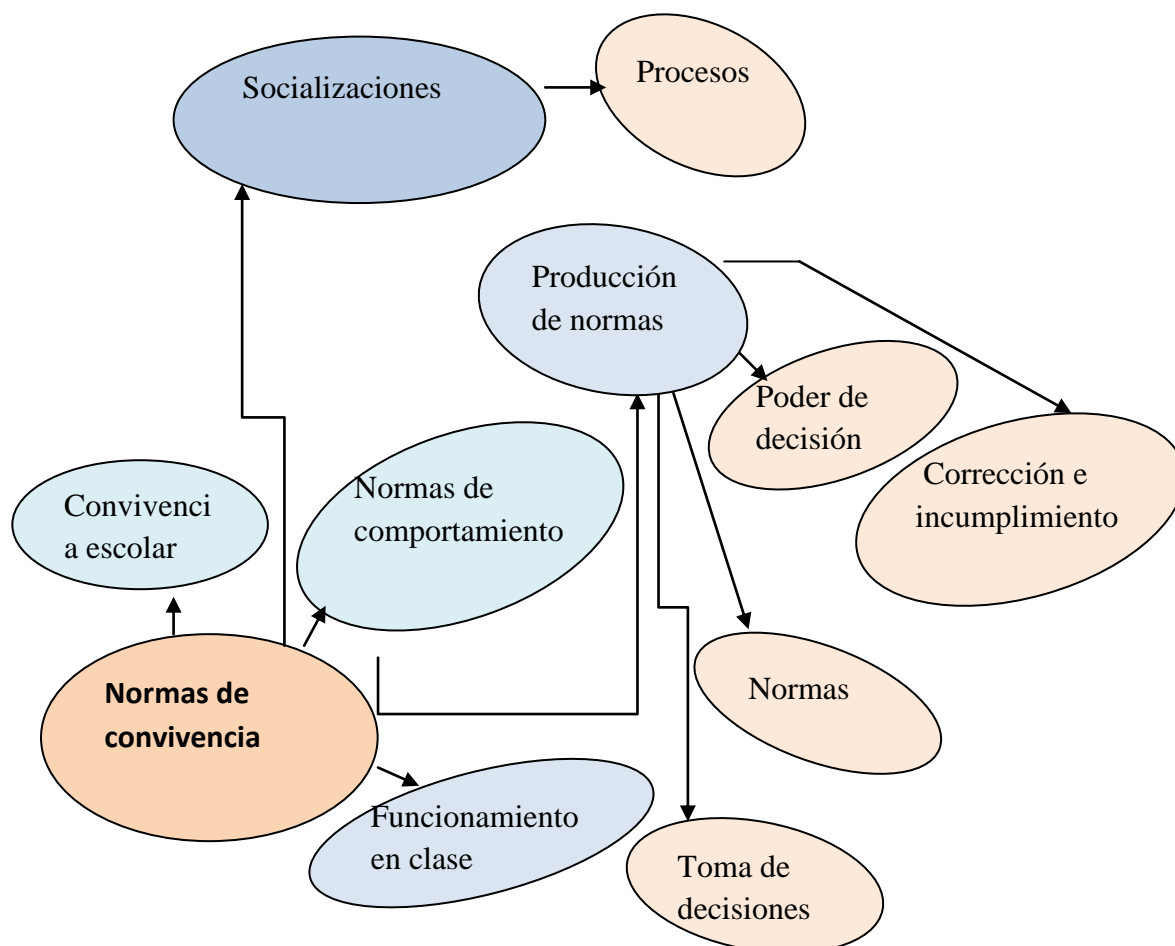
Socializaciones

Procesos

Producción de normas

Poder de decisión

Corrección e incumplimiento

Convivenci a escolar

Normas de comportamiento

Normas de convivencia

Normas

Funcionamiento en clase

Toma de decisiones